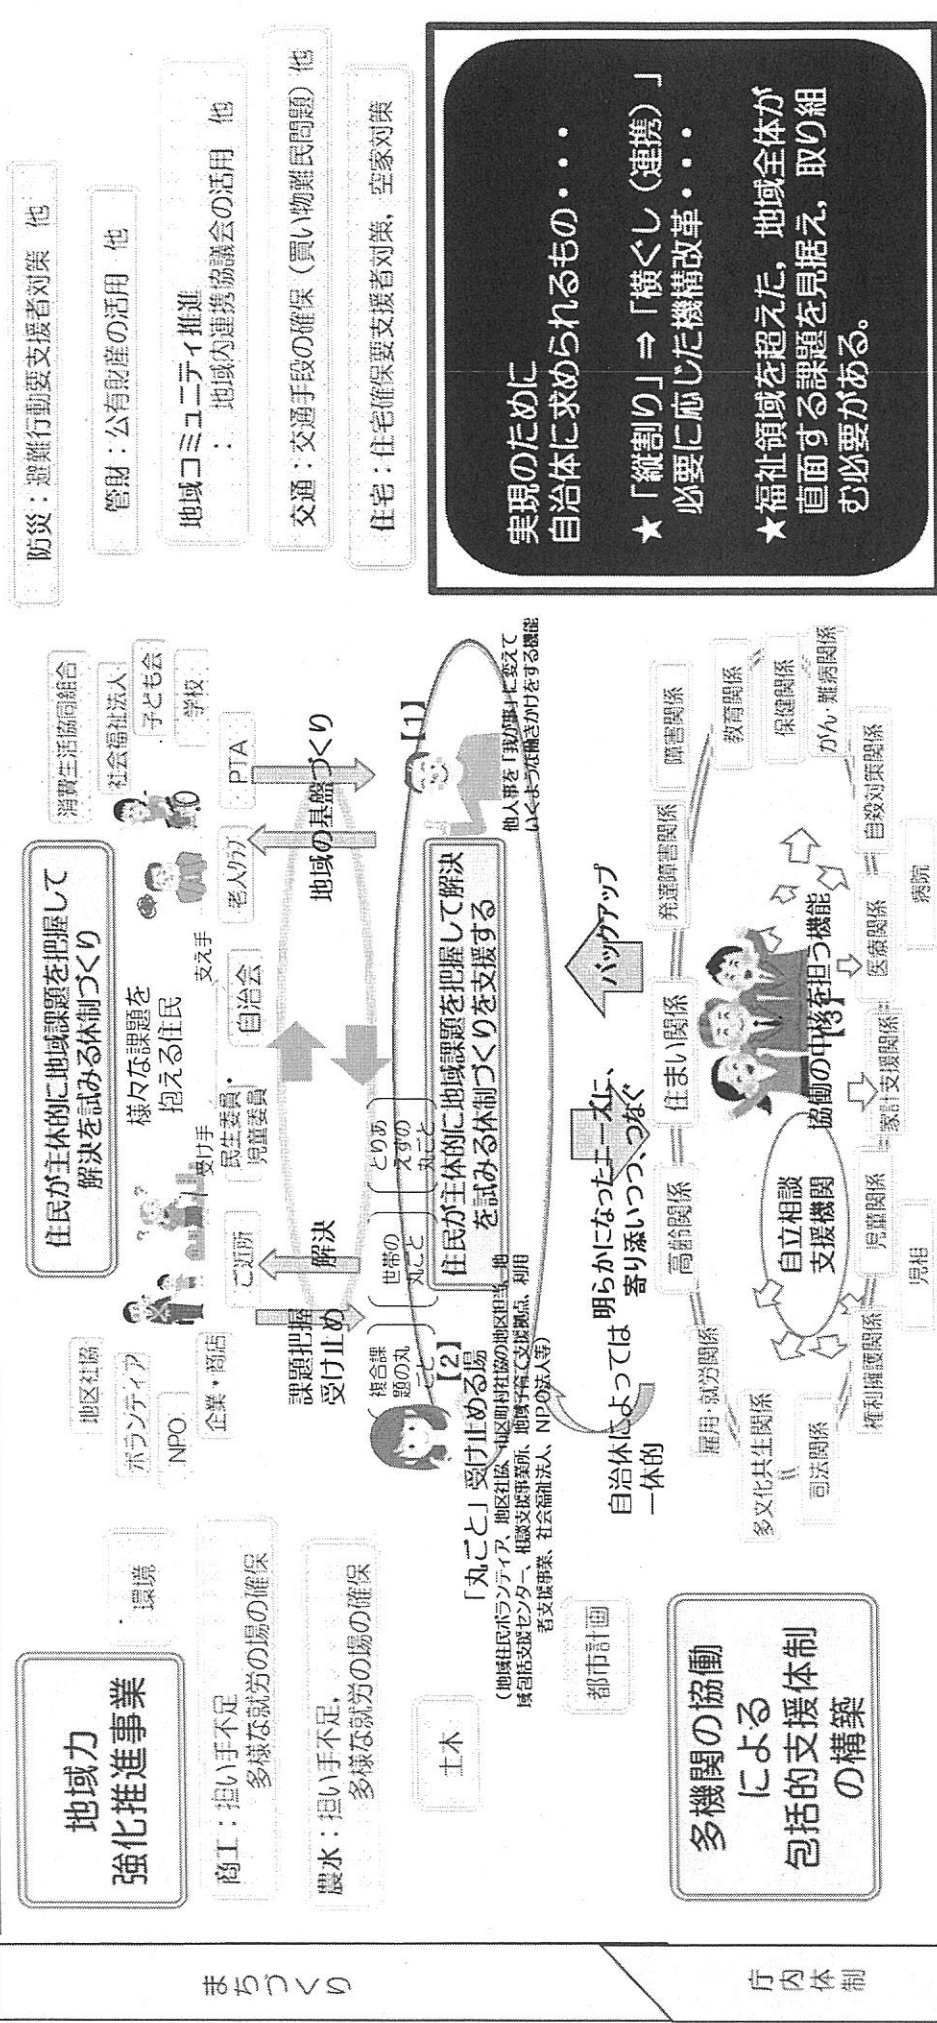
まちづくり

庁内体制

地域力
強化推進事業

環境

商工：担い手不足
多様な就労の場の確保

農水：担い手不足
多様な就労の場の確保

土木

都市計画

防災：避難行動要支援者対策　他

管財：公有財産の活用　他

地域コミュニティ推進
：地域内連携協議会の活用　他

交通：交通手段の確保（買い物難民問題）他

住宅：住宅確保要支援者対策、空家対策

住民が主体的に地域課題を把握して
解決を試みる体制づくり

地区社協

ボランティア

NPO

企業・商店

ご近所

受け手

様々な課題を
抱える住民

民生委員・
児童委員

支え手

自治会

老人クラブ

PTA

消費生活協同組合

社会福祉法人

子ども会

学校

課題把握
受け止め

解決

地域の基盤づくり

複合課題の丸ごと

世帯の丸ごと

とりあえずの丸ごと

【2】

【1】

「丸ごと」受け止める場
（地域住民ボランティア、地区社協、市区町村社協の地区担当、地域包括支援センター、相談支援事業所、地域子育て支援拠点、利用者支援事業、社会福祉法人、NPO法人等）

住民が主体的に地域課題を把握して解決を試みる体制づくりを支援する

他人事を「我が事」に変えていくような働きかけをする機能

自治体によっては一体的

明らかになったニーズに、寄り添いつつ、つなぐ

バックアップ

雇用・就労関係

多文化共生関係

司法関係

権利擁護関係

児童関係

高齢関係

住まい関係

発達障害関係

障害関係

教育関係

保健関係

がん・難病関係

自殺対策関係

医療関係

家計支援関係

自立相談
支援機関

児相

病院

協働の中核を担う機能

【3】

多機関の協働
による
包括的支援体制
の構築

実現のために
自治体に求められるもの・・・

★「縦割り」⇒「横ぐし（連携）」
必要に応じた機構改革・・・

★福祉領域を超えた、地域全体が
直面する課題を見据え、取り組
む必要がある。